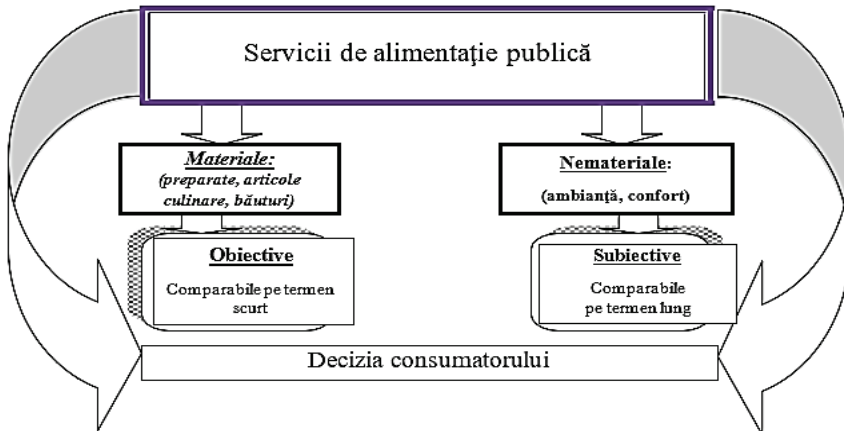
Servicii de alimentaţie publică

Materiale:
(preparate, articole culinare, băuturi)

Nemateriale:
(ambianţă, confort)

Obiective
Comparabile pe termen scurt

Subiective
Comparabile pe termen lung

Decizia consumatorului